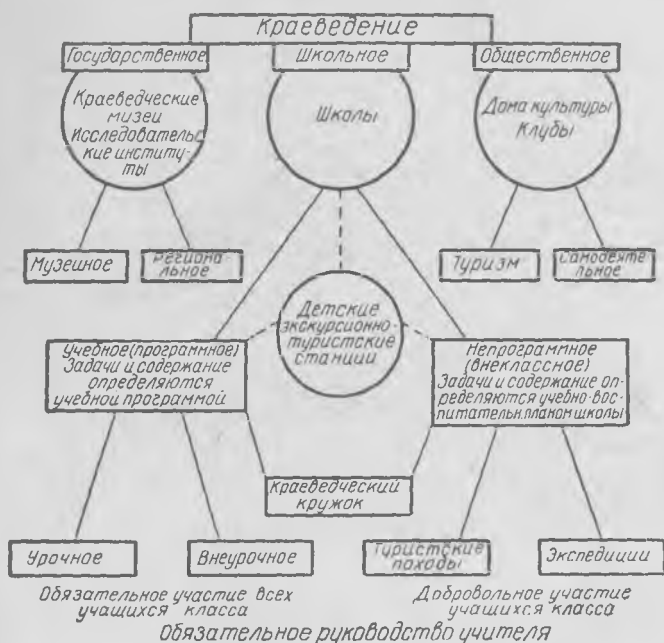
Краеведение

Государственное

Школьное

Общественное

Краеведческие музеи Исследовательские институты

Школы

Дома культуры Клубы

Музейное

Региональное

Туризм

Самодеятельное

Детские экскурсионно-туристские станции

Учебное(програмное) Задачи и содержание определяются учебной программой

Непрограммное (внеклассное) Задачи и содержание определяются учебно-воспитательн.планом школы

Краеведческий кружок

Урочное

Внеурочное

Туристские походы

Экспедиции

Обязательное участие всех учащихся класса

Добровольное участие учащихся класса

Обязательное руководство учителя